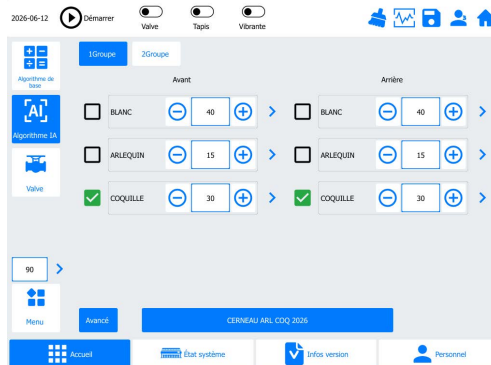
2026-06-12 Démarrer Valve Tapis Vibrante

Algorithme de base

Algorithme IA

Valve

1Groupe 2Groupe

Avant

BLANC 40

ARLEQUIN 15

COQUILLE 30

Arrière

BLANC 40

ARLEQUIN 15

COQUILLE 30

90

Menu

Avancé

CERNEAU ARL COQ 2026

Accueil

État système

Infos version

Personnel